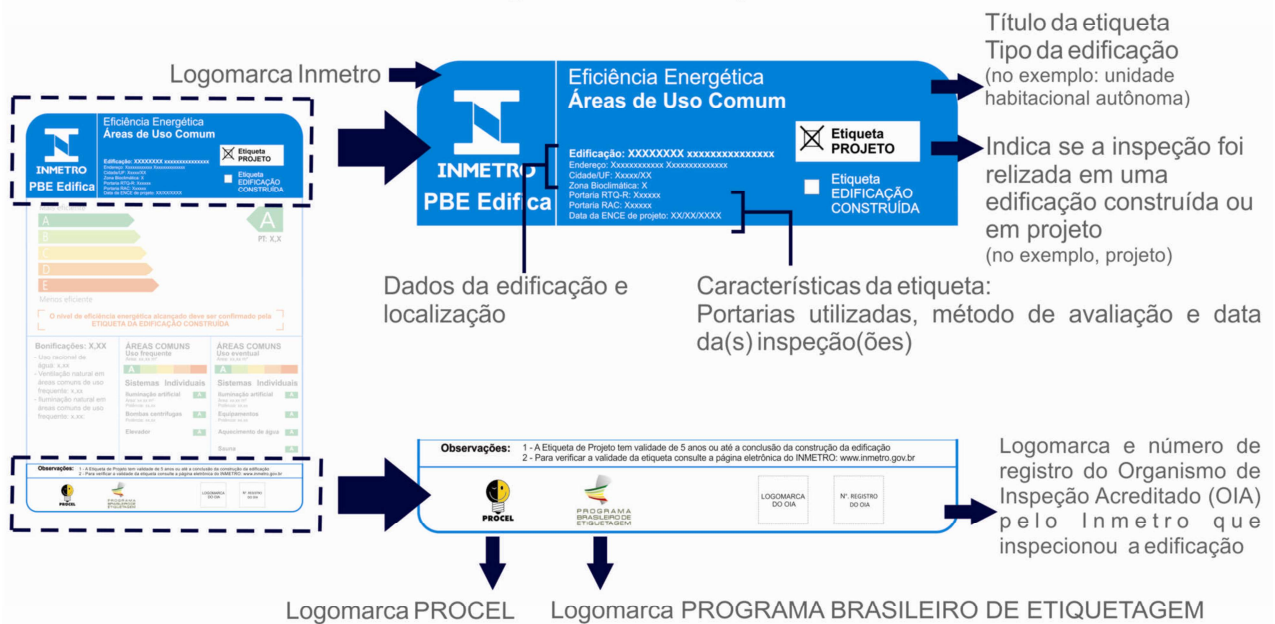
Logomarca Inmetro

Eficiência Energética
Áreas de Uso Comum

INMETRO
PBE Edifica

Edificação: XXXXXXXX xxxxxxxxxxxxxxxx
Endereço: Xxxxxxxxxxxx Xxxxxxxxxxxxxx
Cidade/UF: Xxxxx/XX
Zona Bioclimática: X
Portaria RTQ-R: Xxxxxx
Portaria RAC: Xxxxxx
Data da ENCE de projeto: XX/XX/XXXX

Etiqueta PROJETO
Etiqueta EDIFICAÇÃO CONSTRUÍDA

Título da etiqueta
Tipo da edificação
(no exemplo: unidade habitacional autônoma)

Indica se a inspeção foi relizada em uma edificação construída ou em projeto
(no exemplo, projeto)

Dados da edificação e localização

Características da etiqueta:
Portarias utilizadas, método de avaliação e data da(s) inspeção(ões)

A
B
C
D
E
Menos eficiente
A
PT: X,X

O nível de eficiência energética alcançado deve ser confirmado pela ETIQUETA DA EDIFICAÇÃO CONSTRUÍDA

Bonificações: X,XX
ÁREAS COMUNS Uso frequente
ÁREAS COMUNS Uso eventual
Sistemas Individuais
Sistemas Individuais

Observações: 1 - A Etiqueta de Projeto tem validade de 5 anos ou até a conclusão da construção da edificação
2 - Para verificar a validade da etiqueta consulte a página eletrônica do INMETRO: www.inmetro.gov.br

PROCEL
PROGRAMA BRASILEIRO DE ETIQUETAGEM
LOGOMARCA DO OIA
Nº. REGISTRO DO OIA

Logomarca e número de registro do Organismo de Inspeção Acreditado (OIA) pelo Inmetro que inspecionou a edificação

Logomarca PROCEL
Logomarca PROGRAMA BRASILEIRO DE ETIQUETAGEM